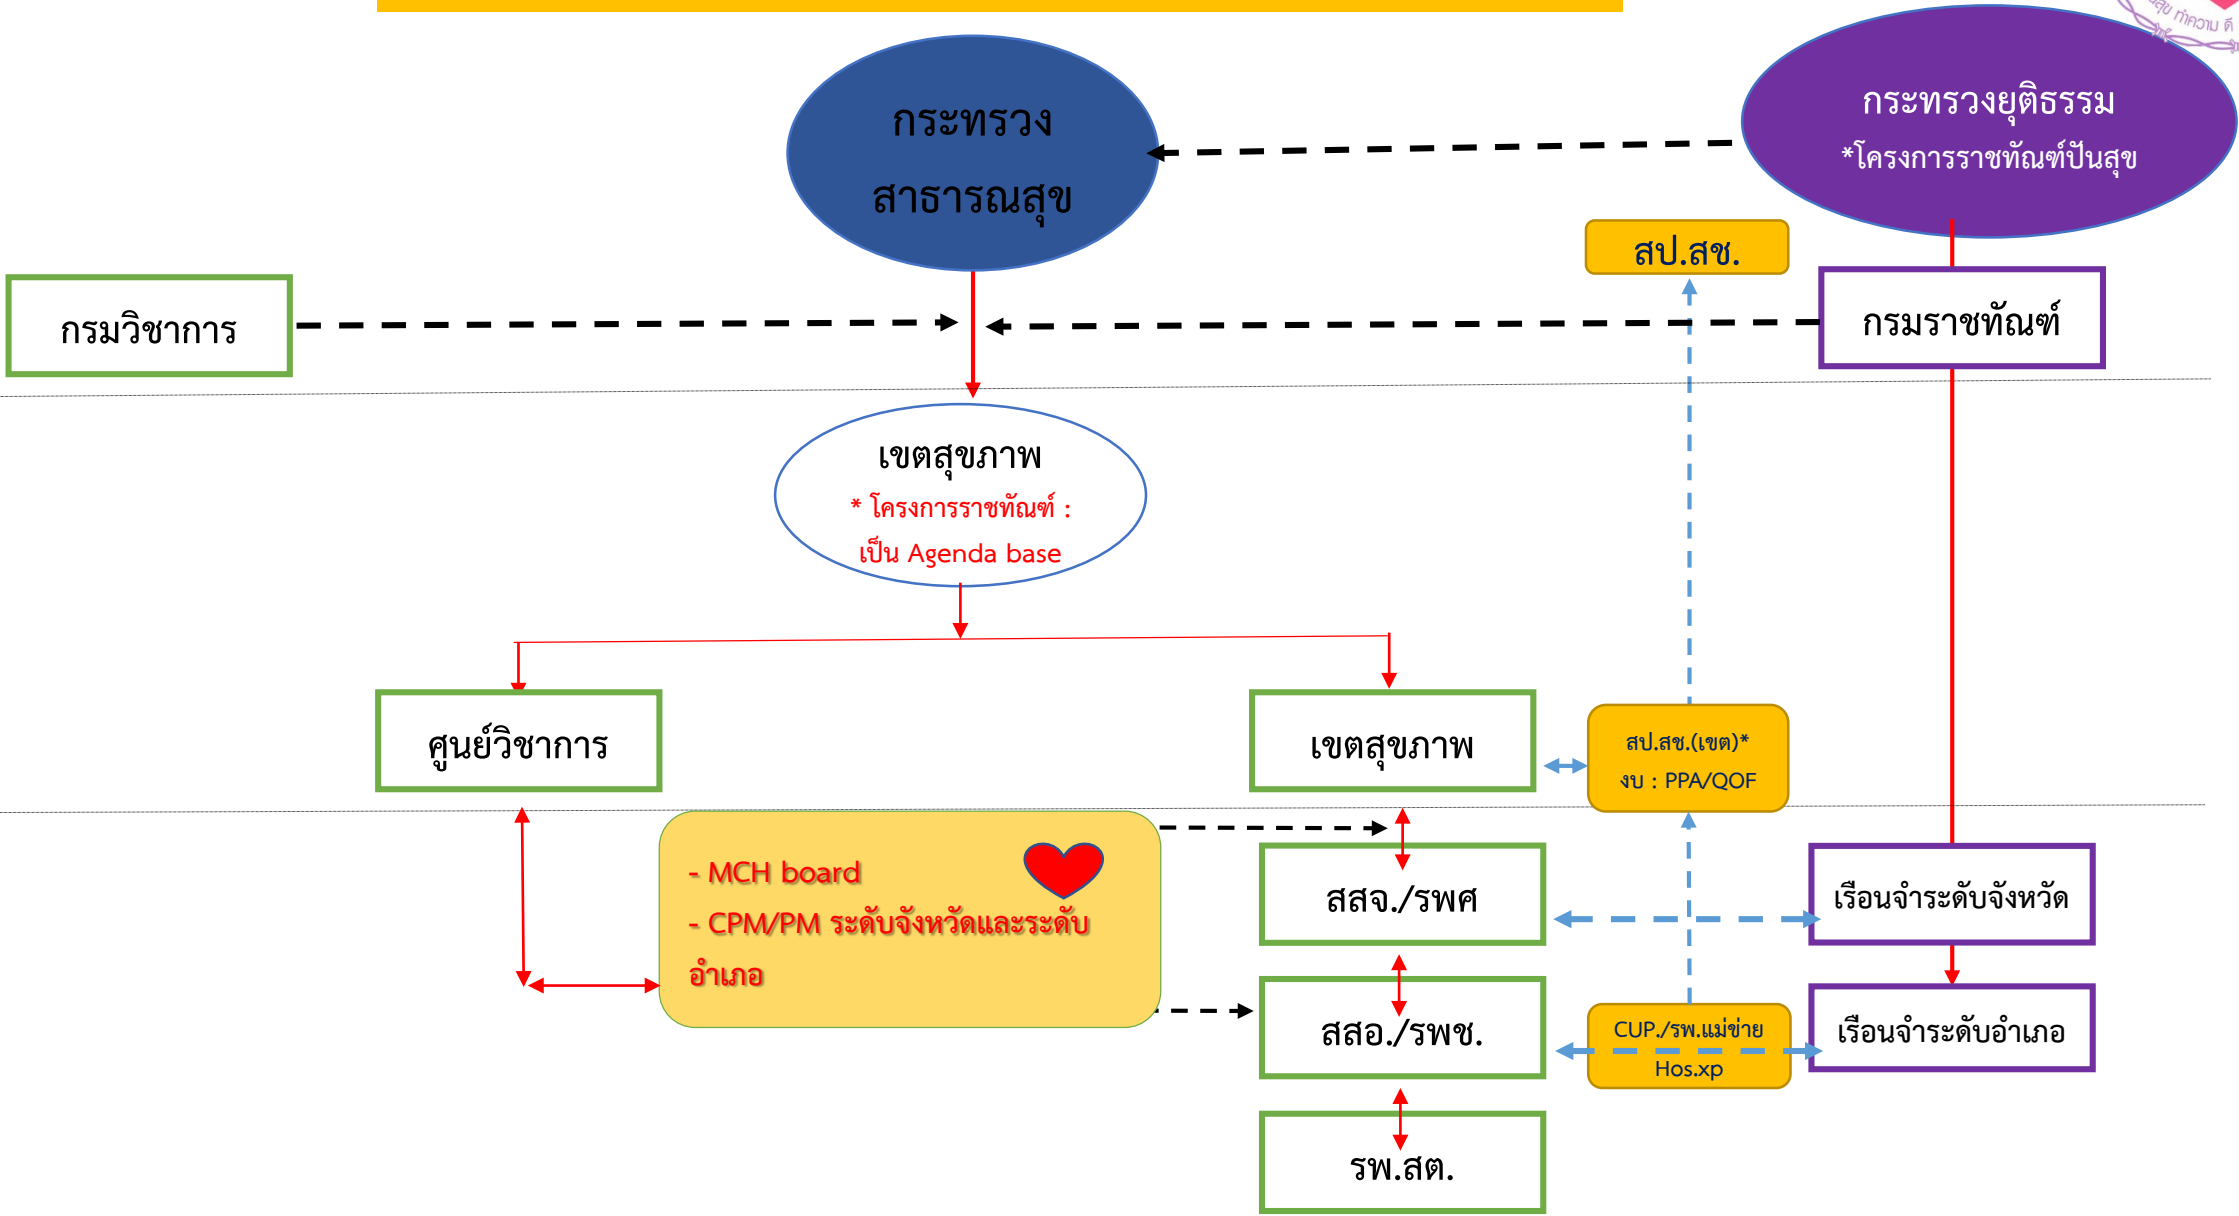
กระทรวง สาธารณสุข

กระทรวงยุติธรรม
*โครงการราชทัณฑ์ปันสุข

สป.สธ.

กรมวิชาการ

กรมราชทัณฑ์

เขตสุขภาพ
* โครงการราชทัณฑ์ :
เป็น Agenda base

ศูนย์วิชาการ

เขตสุขภาพ

สป.สธ.(เขต)*
งบ : PPA/QOF

- MCH board
- CPM/PM ระดับจังหวัดและระดับอำเภอ

สสจ./รพศ

เรือนจำระดับจังหวัด

สสอ./รพช.

CUP./รพ.แม่ข่าย
Hos.xp

เรือนจำระดับอำเภอ

รพ.สต.